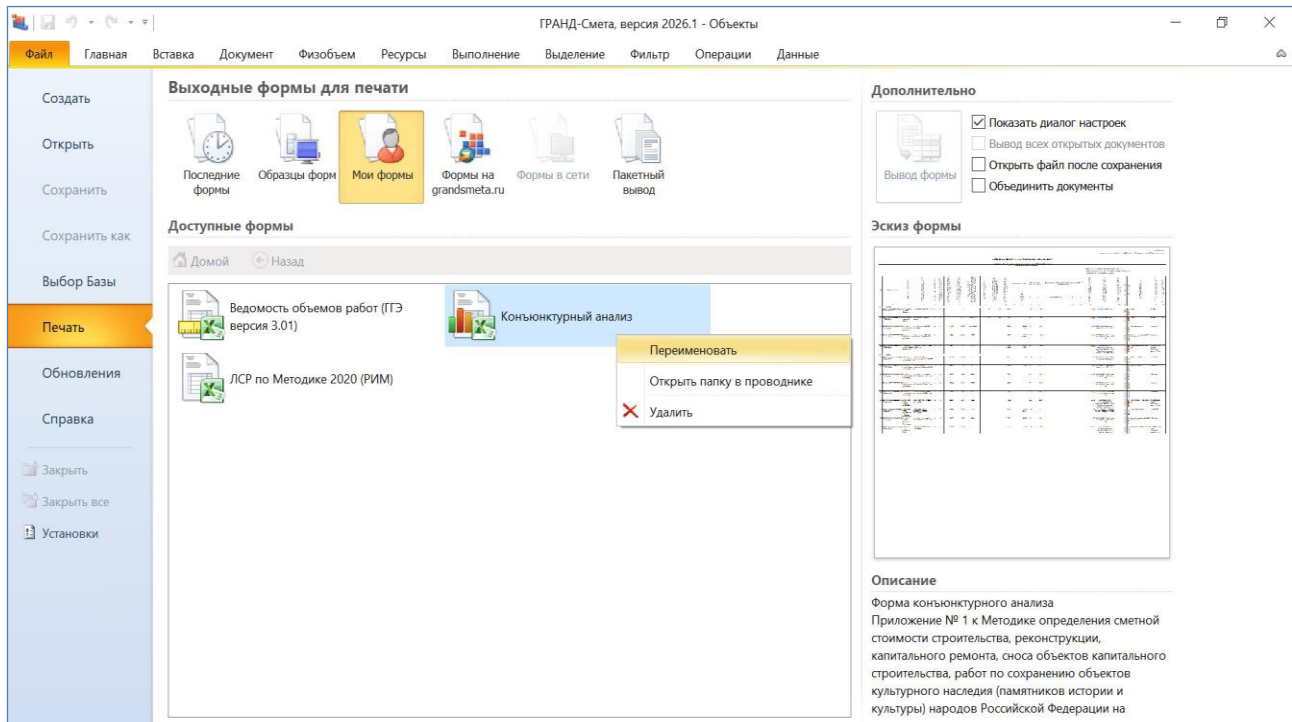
ГРАНД-Смета, версия 2026.1 - Объекты

Файл Главная Вставка Документ Физобъем Ресурсы Выполнение Выделение Фильтр Операции Данные

Создать
Открыть
Сохранить
Сохранить как
Выбор Базы
Печать
Обновления
Справка
Закрыть
Закрыть все
Установки

Выходные формы для печати

Последние формы
Образцы форм
Мои формы
Формы на grandsmeta.ru
Формы в сети
Пакетный вывод

Доступные формы

Домой
Назад

Ведомость объемов работ (ГГЭ версия 3.01)
Конъюнктурный анализ
ЛСР по Методике 2020 (РИМ)

Переименовать
Открыть папку в проводнике
Удалить

Дополнительно

Вывод формы
Показать диалог настроек
Вывод всех открытых документов
Открыть файл после сохранения
Объединить документы

Эскиз формы

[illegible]

Описание

Форма конъюнктурного анализа
Приложение № 1 к Методике определения сметной стоимости строительства, реконструкции, капитального ремонта, сноса объектов капитального строительства, работ по сохранению объектов культурного наследия (памятников истории и культуры) народов Российской Федерации на